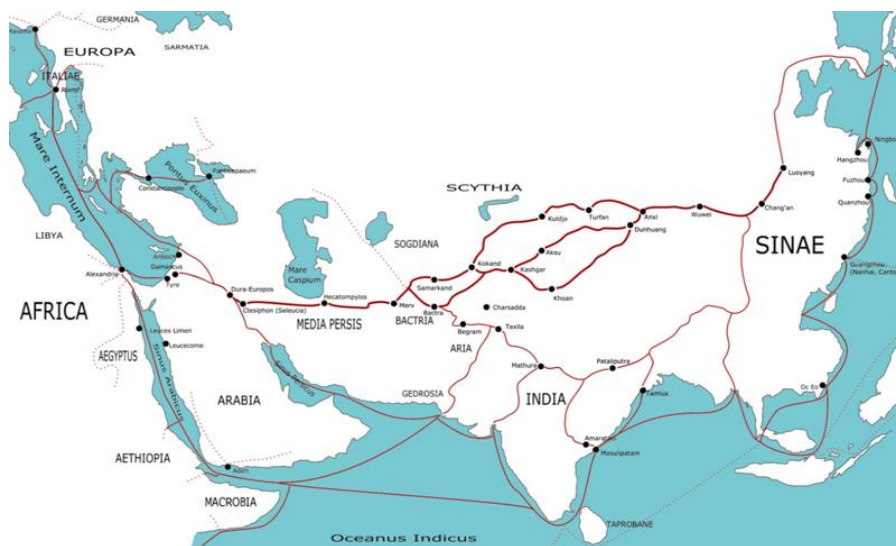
GERMANIA
EUROPA
SARMATIA
ITALIAE
Roma
Mare Internum
Pontus Euxinus
Panticapaeum
Constantinople
SCYTHIA
LIBYA
Antioch
Damascus
Tyre
Alexandria
Mare Caspium
SOGDIANA
Kuldja
Turfan
Anxi
Wuwei
Luoyang
Chang'an
Ningbo
Hangzhou
Fuzhou
Quanzhou
Dunhuang
Aksu
Kokand
Kashgar
Khoan
Samarkand
SINAE
Guangzhou (Nanhai, Canton)
AFRICA
Dura-Europos
Ctesiphon (Seleucia)
Hecatompylos
MEDIA PERSIS
Merv
BACTRIA
Bactra
Charsadda
Begram
Taxila
ARIA
Leuces Limen
Leucecome
AEGYPTUS
Sinus Arabicus
ARABIA
Sinus Persicus
GEDROSIA
Mathura
Pataliputra
INDIA
Tamluk
Oc Eo
Amaravati
Masulipatam
AETHIOPIA
Aden
MACROBIA
TAPROBANE
Oceanus Indicus